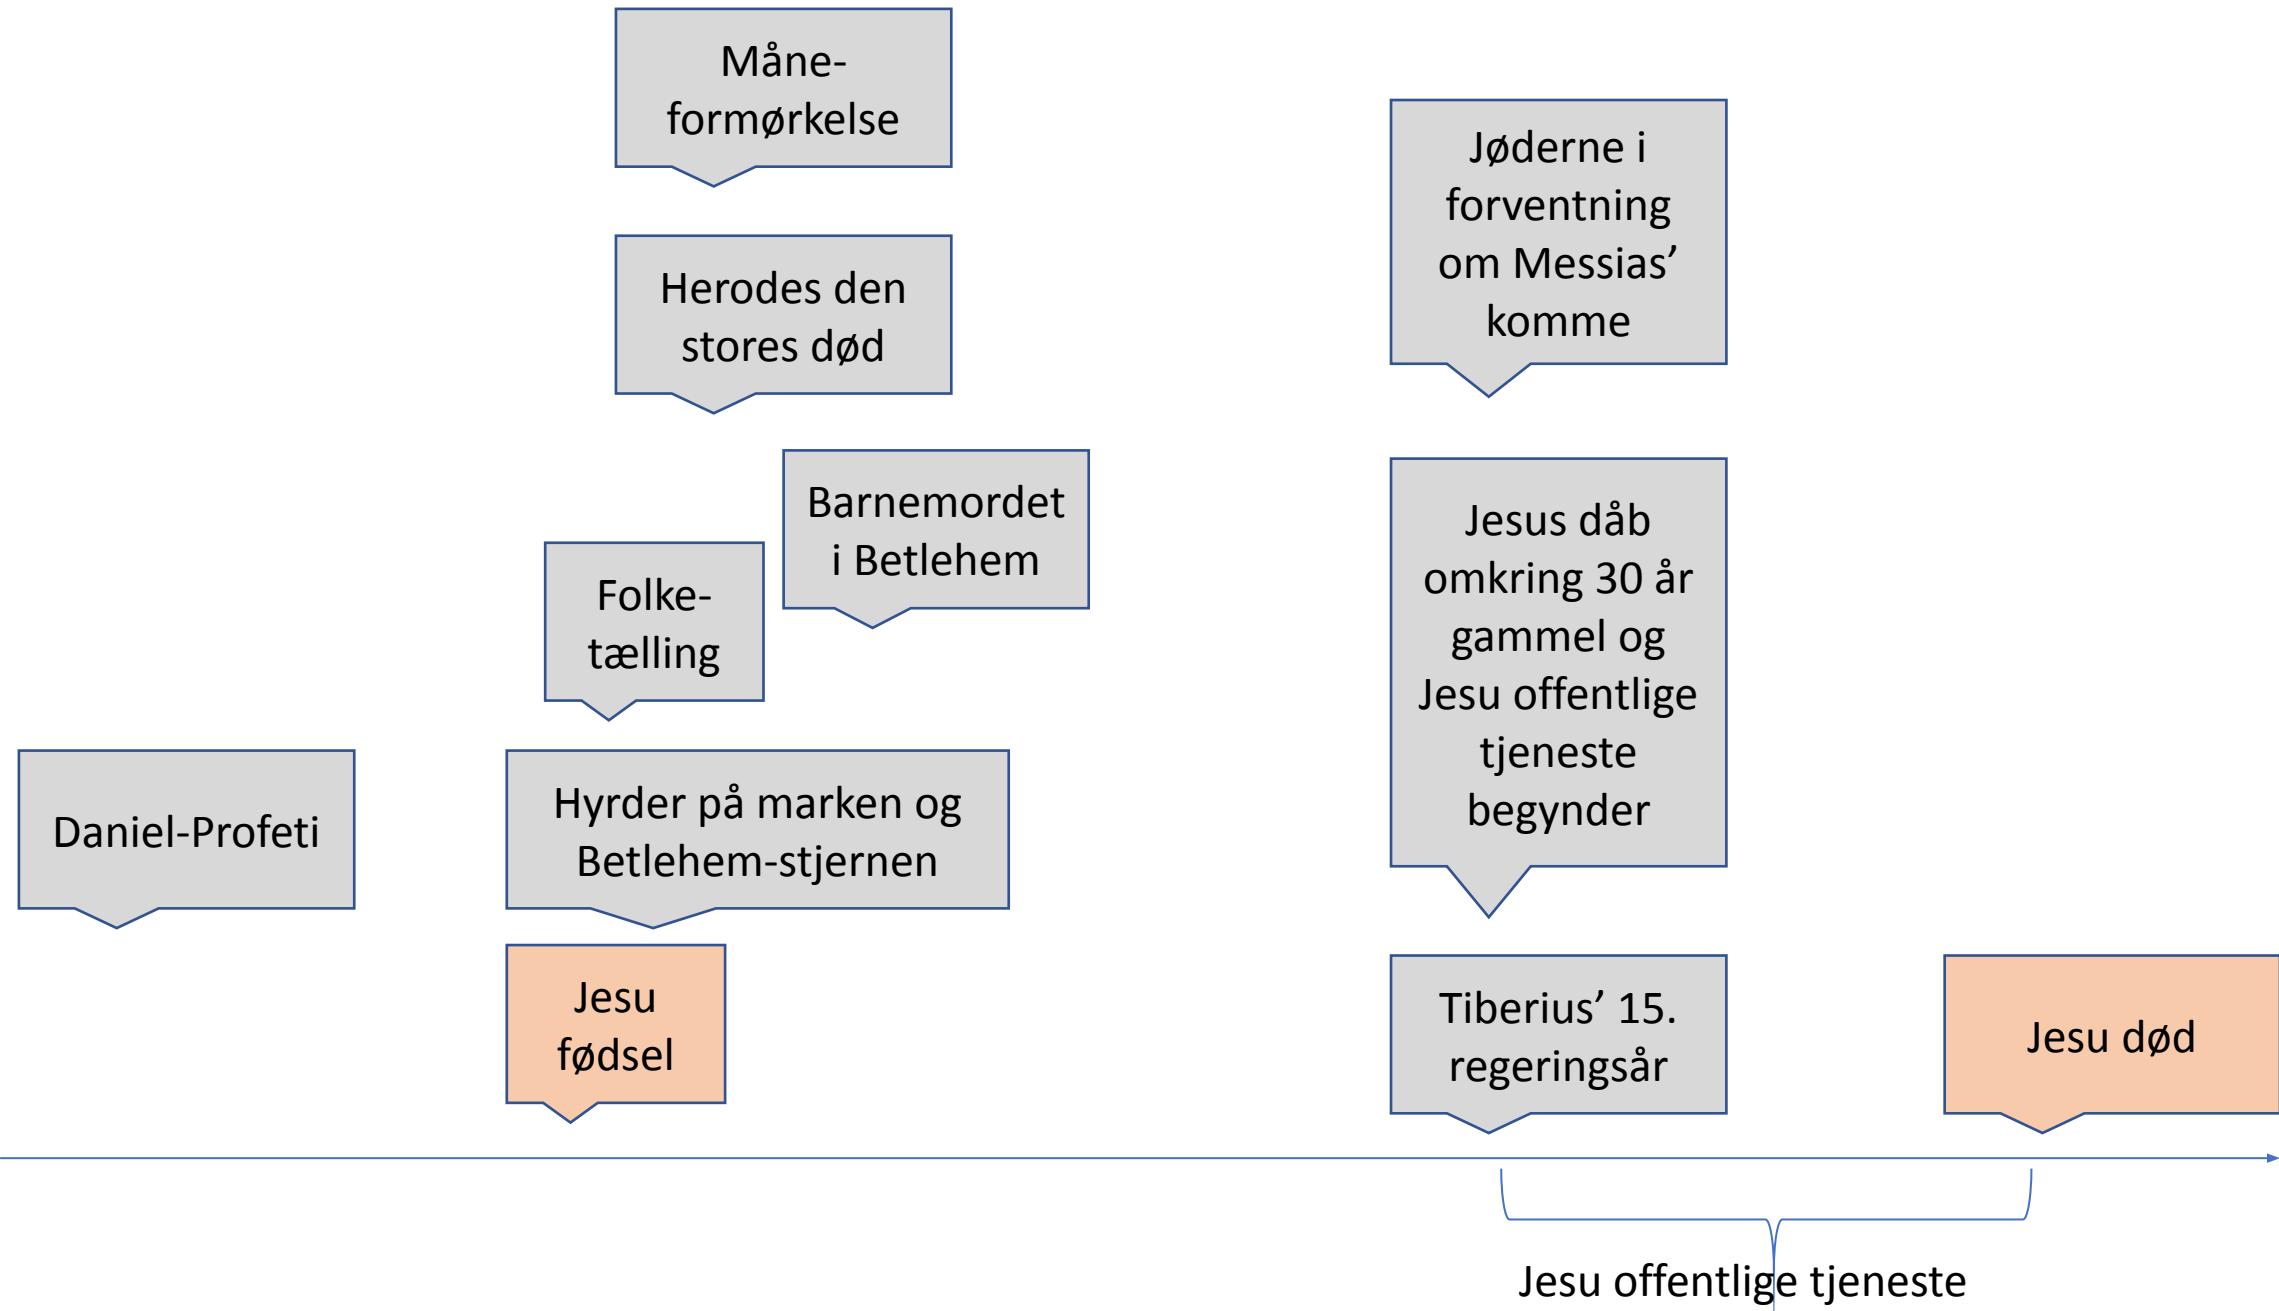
Måne-formørkelse

Herodes den stores død

Barnemordet i Betlehem

Folke-tælling

Daniel-Profeti

Hyrder på marken og Betlehem-stjernen

Jesu fødsel

Jøderne i forventning om Messias' komme

Jesus dåb omkring 30 år gammel og Jesu offentlige tjeneste begynder

Tiberius' 15. regeringsår

Jesu død

Jesu offentlige tjeneste